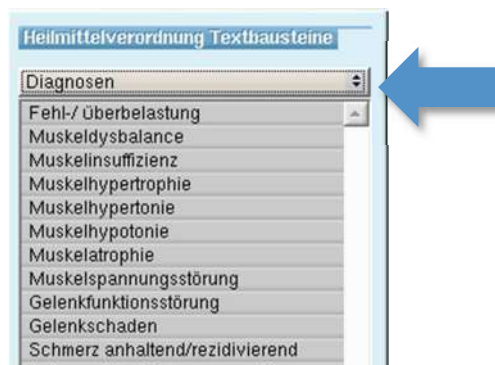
Heilmittelverordnung Textbausteine

Diagnosen

Fehl-/ überbelastung
Muskeldysbalance
Muskelinsuffizienz
Muskelhypertrophie
Muskelhypertonie
Muskelhypotonie
Muskelatrophie
Muskelspannungsstörung
Gelenkfunktionsstörung
Gelenkschaden
Schmerz anhaltend/rezidivierend